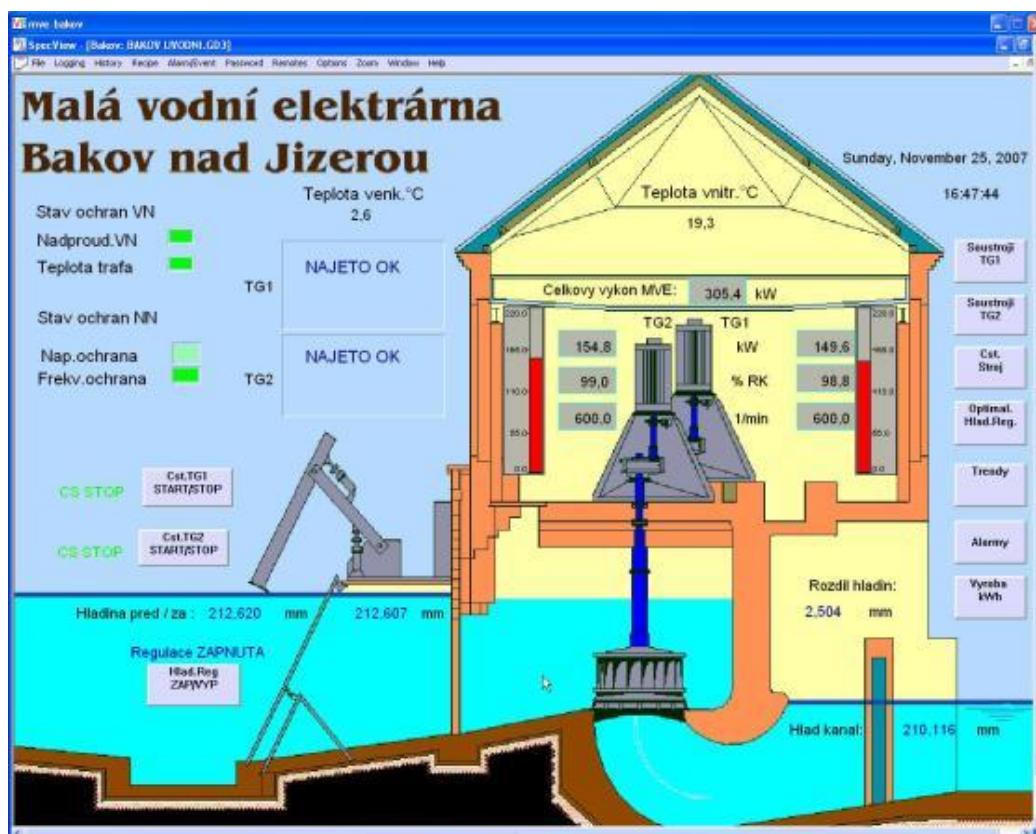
mve bakov
SpecView - [Bakov: BAKOV LIVODNI.GD3]
File Logging History Recipe Alarm/Event Password Remotes Options Zoom Window Help

Malá vodní elektrárna
Bakov nad Jizerou

Sunday, November 25, 2007
16:47:44

Teplota venk.°C
2,6

Teplota vnitr.°C
19,3

Stav ochran VN
Nadproud.VN
Teplota trafa

TG1
NAJETO OK

Stav ochran NN
Nap.ochrana
Frekv.ochrana

TG2
NAJETO OK

Celkovy vykon MVE: 305.4 kW

TG2 TG1
154.8 kW 149.6
99,0 % RK 98,8
600.0 1/min 600.0

220.0
165.0
110.0
55.0
0.0

220.0
165.0
110.0
55.0
0.0

Soustroji TG1
Soustroji TG2
Cst. Stroj
Optimal. Hlad.Reg.
Trendy
Alarmy
Vyroba kWh

CS STOP
Cst.TG1 START/STOP
CS STOP
Cst.TG2 START/STOP

Rozdil hladin:
2,504 mm

Hladina pred / za : 212,620 mm 212,607 mm

Regulace ZAPNUTA
Hlad.Reg ZAP/VYP

Hlad kanal: 210,116 mm